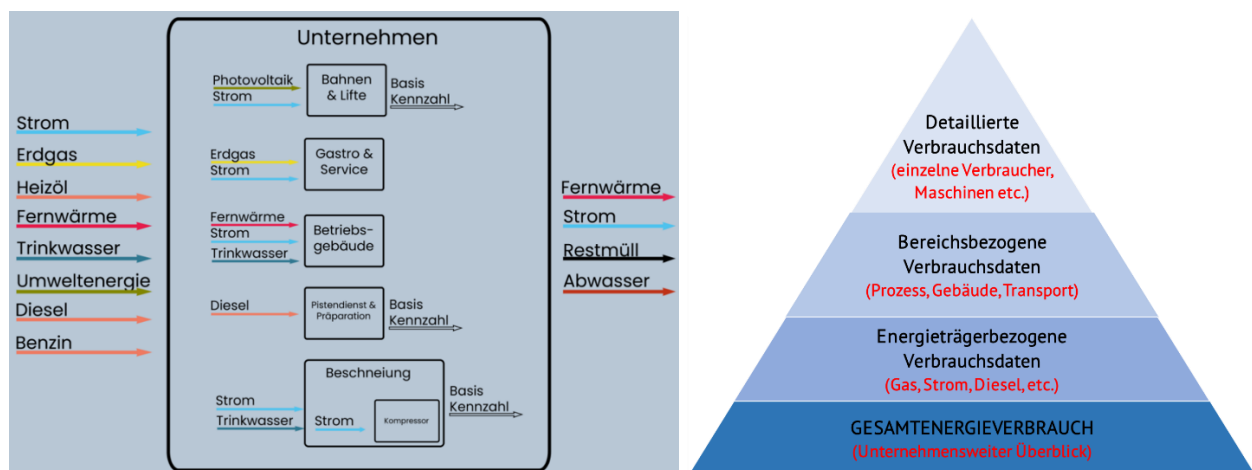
Strom
Erdgas
Heizöl
Fernwärme
Trinkwasser
Umweltenergie
Diesel
Benzin

Unternehmen

Photovoltaik
Strom
Bahnen & Lifte
Basis Kennzahl

Erdgas
Strom
Gastro & Service

Fernwärme
Strom
Trinkwasser
Betriebsgebäude

Diesel
Pistendienst & Präparation
Basis Kennzahl

Beschneiung
Strom
Trinkwasser
Strom
Kompressor
Basis Kennzahl

Fernwärme
Strom
Restmüll
Abwasser

Detaillierte Verbrauchsdaten
(einzelne Verbraucher, Maschinen etc.)

Bereichsbezogene Verbrauchsdaten
(Prozess, Gebäude, Transport)

Energieträgerbezogene Verbrauchsdaten
(Gas, Strom, Diesel, etc.)

GESAMTENERGIEVERBRAUCH
(Unternehmensweiter Überblick)